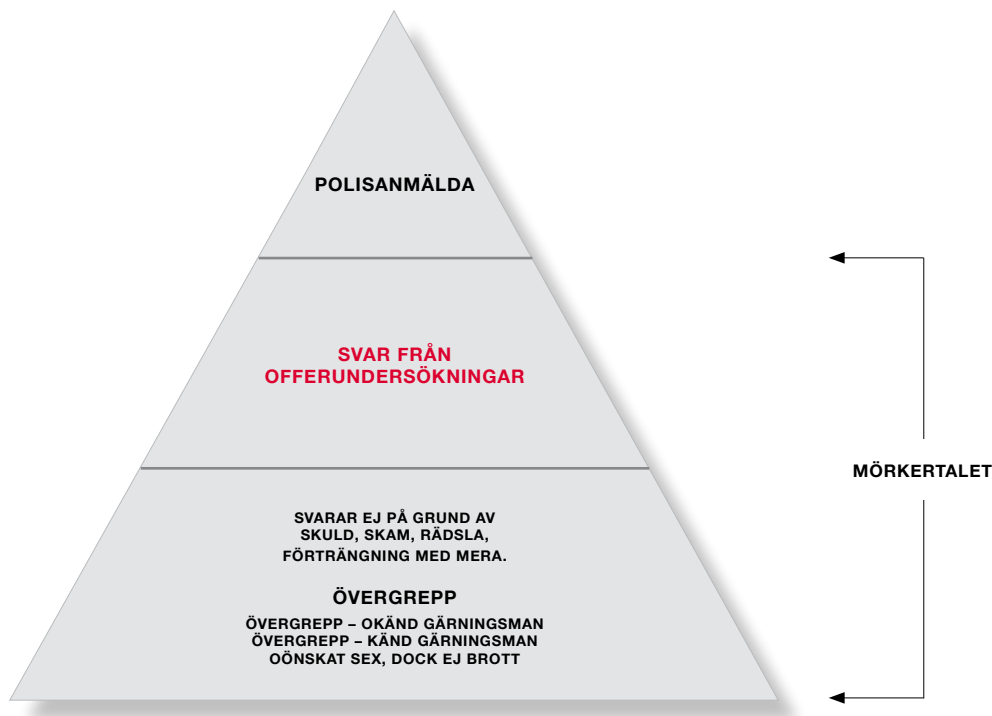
POLISANMÄLDA

SVAR FRÅN OFFERUNDERSÖKNINGAR

SVARAR EJ PÅ GRUND AV SKULD, SKAM, RÄDSLA, FÖRTRÄNGNING MED MERA.

ÖVERGREPP

ÖVERGREPP – OKÄND GÄRNINGSMAN
ÖVERGREPP – KÄND GÄRNINGSMAN
OÖNSKAT SEX, DOCK EJ BROTT

MÖRKERTALET